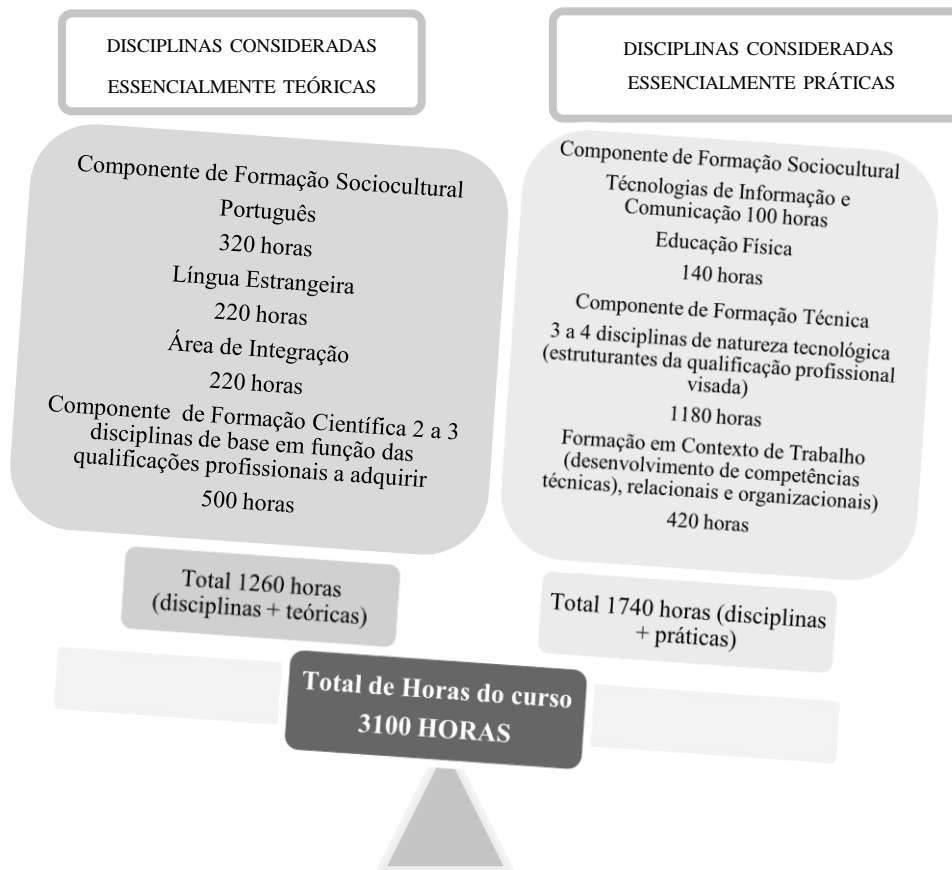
DISCIPLINAS CONSIDERADAS ESSENCIALMENTE TEÓRICAS

Componente de Formação Sociocultural
Português
320 horas
Língua Estrangeira
220 horas
Área de Integração
220 horas
Componente de Formação Científica 2 a 3 disciplinas de base em função das qualificações profissionais a adquirir
500 horas

Total 1260 horas (disciplinas + teóricas)

DISCIPLINAS CONSIDERADAS ESSENCIALMENTE PRÁTICAS

Componente de Formação Sociocultural
Técnologias de Informação e Comunicação 100 horas
Educação Física
140 horas
Componente de Formação Técnica
3 a 4 disciplinas de natureza tecnológica (estruturantes da qualificação profissional visada)
1180 horas
Formação em Contexto de Trabalho (desenvolvimento de competências técnicas), relacionais e organizacionais)
420 horas

Total 1740 horas (disciplinas + práticas)

Total de Horas do curso
3100 HORAS